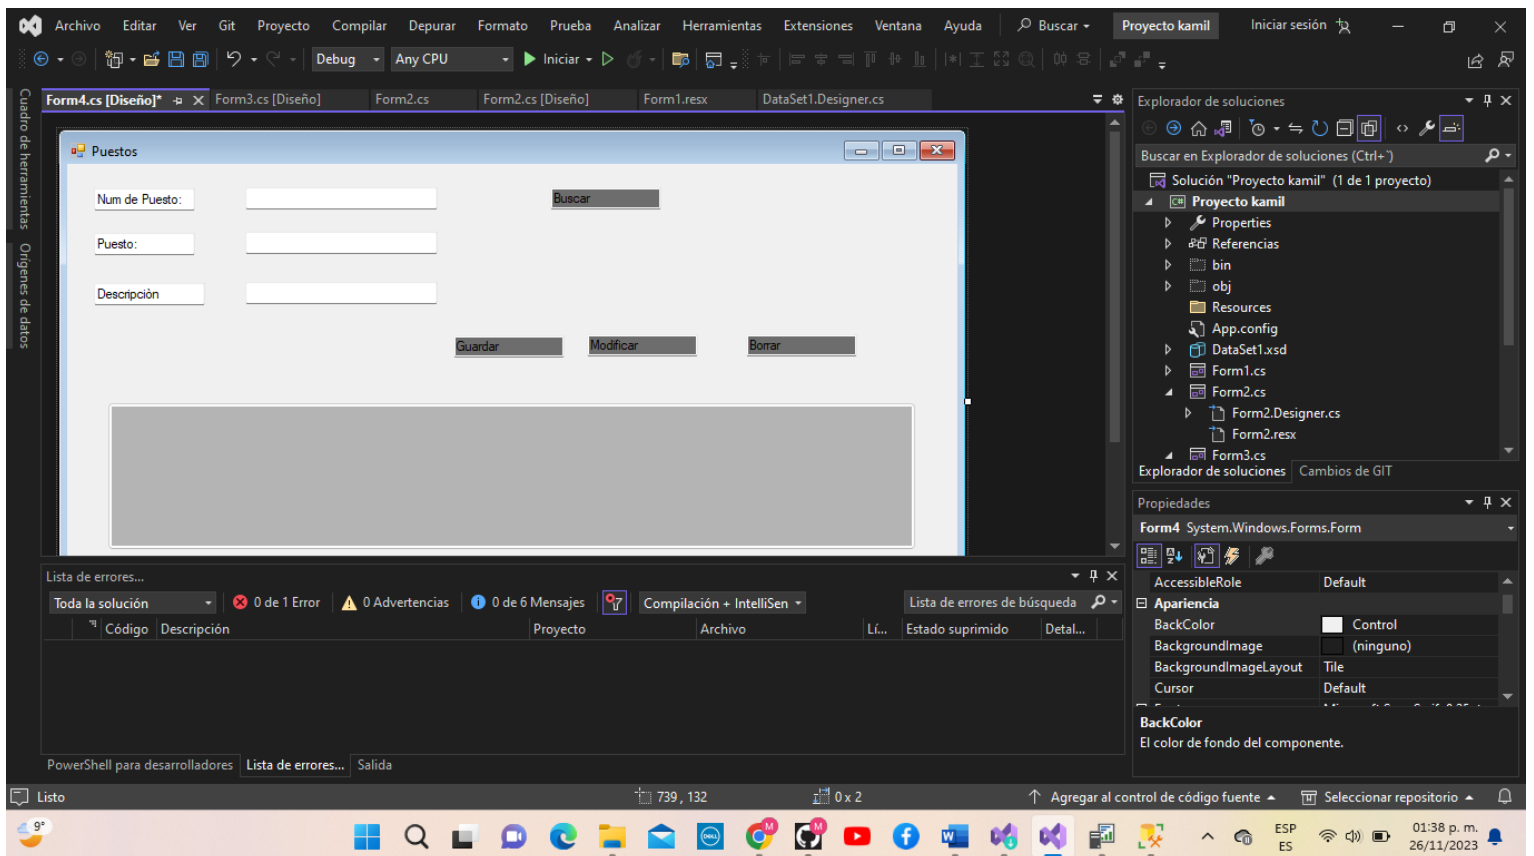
Archivo Editar Ver Git Proyecto Compilar Depurar Formato Prueba Analizar Herramientas Extensiones Ventana Ayuda Buscar Proyecto kamil Iniciar sesión

Debug Any CPU Iniciar

Form4.cs [Diseño]* Form3.cs [Diseño] Form2.cs Form2.cs [Diseño] Form1.resx DataSet1.Designer.cs

Cuadro de herramientas Orígenes de datos

Puestos

Num de Puesto:
Puesto:
Descripción
Buscar
Guardar Modificar Borrar

Explorador de soluciones
Buscar en Explorador de soluciones (Ctrl+`)
Solución "Proyecto kamil" (1 de 1 proyecto)
Proyecto kamil
Properties
Referencias
bin
obj
Resources
App.config
DataSet1.xsd
Form1.cs
Form2.cs
Form2.Designer.cs
Form2.resx
Form3.cs
Explorador de soluciones Cambios de GIT

Propiedades
Form4 System.Windows.Forms.Form
| AccessibleRole | Default |
|---|---|
| Apariencia | |
| BackColor | Control |
| BackgroundImage | (ninguno) |
| BackgroundImageLayout | Tile |
| Cursor | Default |

BackColor
El color de fondo del componente.

Lista de errores...
Toda la solución 0 de 1 Error 0 Advertencias 0 de 6 Mensajes Compilación + IntelliSen Lista de errores de búsqueda
| Código | Descripción | Proyecto | Archivo | Lí... | Estado suprimido | Detal... |
|---|---|---|---|---|---|---|

PowerShell para desarrolladores Lista de errores... Salida

Listo 739 , 132 0 x 2 Agregar al control de código fuente Seleccionar repositorio

9° ESP ES 01:38 p. m. 26/11/2023